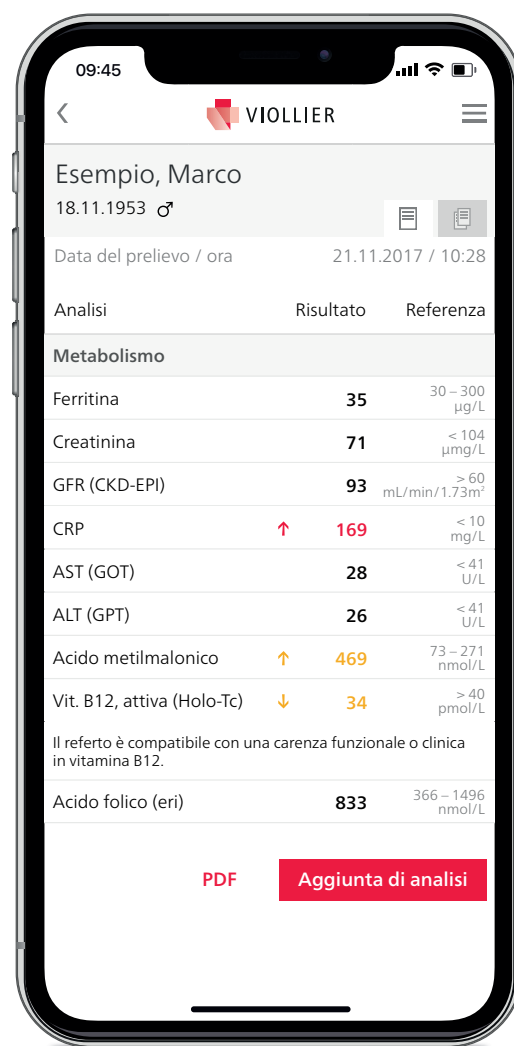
09:45

VIOLLIER

Esempio, Marco
18.11.1953 ♂

Data del prelievo / ora 21.11.2017 / 10:28

| Analisi | | Risultato | Referenza |
|---|---|---|---|
| **Metabolismo** | | | |
| Ferritina | | **35** | 30 – 300 µg/L |
| Creatinina | | **71** | < 104 µmg/L |
| GFR (CKD-EPI) | | **93** | > 60 mL/min/1.73m² |
| CRP | ↑ | **169** | < 10 mg/L |
| AST (GOT) | | **28** | < 41 U/L |
| ALT (GPT) | | **26** | < 41 U/L |
| Acido metilmalonico | ↑ | **469** | 73 – 271 nmol/L |
| Vit. B12, attiva (Holo-Tc) | ↓ | **34** | > 40 pmol/L |

Il referto è compatibile con una carenza funzionale o clinica in vitamina B12.

| | | |
|---|---|---|
| Acido folico (eri) | **833** | 366 – 1496 nmol/L |

PDF

Aggiunta di analisi